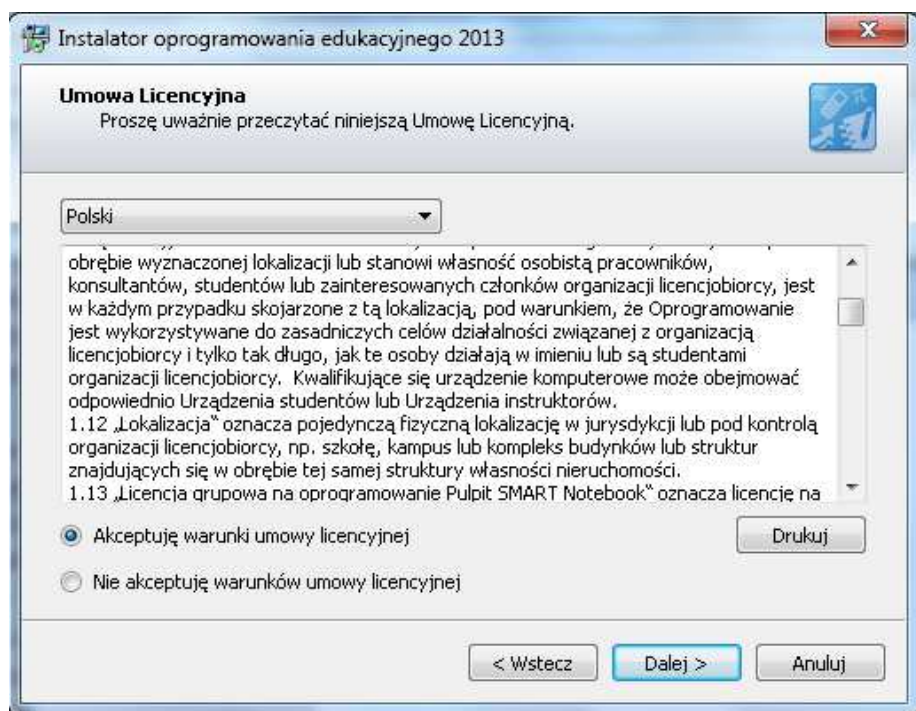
Instalator oprogramowania edukacyjnego 2013

Umowa Licencyjna
Proszę uważnie przeczytać niniejszą Umowę Licencyjną.

Polski

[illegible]
obrębie wyznaczonej lokalizacji lub stanowi własność osobistą pracowników, konsultantów, studentów lub zainteresowanych członków organizacji licencjobiorcy, jest w każdym przypadku skojarzone z tą lokalizacją, pod warunkiem, że Oprogramowanie jest wykorzystywane do zasadniczych celów działalności związanej z organizacją licencjobiorcy i tylko tak długo, jak te osoby działają w imieniu lub są studentami organizacji licencjobiorcy. Kwalifikujące się urządzenie komputerowe może obejmować odpowiednio Urządzenia studentów lub Urządzenia instruktorów.
1.12 „Lokalizacja" oznacza pojedynczą fizyczną lokalizację w jurysdykcji lub pod kontrolą organizacji licencjobiorcy, np. szkołę, kampus lub kompleks budynków lub struktur znajdujących się w obrębie tej samej struktury własności nieruchomości.
1.13 „Licencja grupowa na oprogramowanie Pulpit SMART Notebook" oznacza licencję na

Akceptuję warunki umowy licencyjnej

Drukuj

Nie akceptuję warunków umowy licencyjnej

< Wstecz

Dalej >

Anuluj